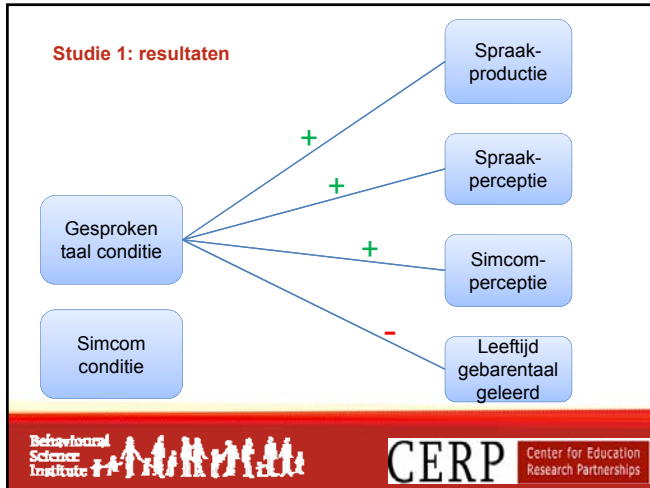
Studie 1: resultaten

Gesproken taal conditie

Simcom conditie

+

+

+

-

Spraakproductie

Spraakperceptie

Simcomperceptie

Leeftijd gebarentaal geleerd

Behavioural Science Institute

CERP Center for Education Research Partnerships